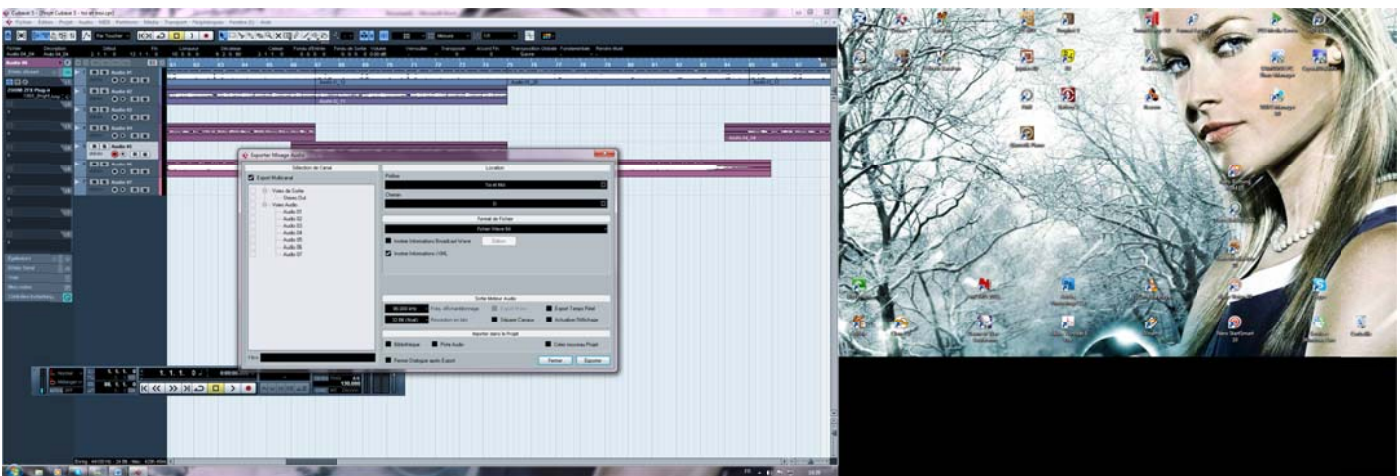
Fichier Edition Projet Audio MIDI Partitions Média Transport Périphériques Fenêtre Aide

Audio 01
Audio 02
Audio 03
Audio 04
Audio 05
Audio 06
Audio 07

Exporter Mixage Audio

Sélection de Canal
Export Multicanal
Voies de Sortie
Stereo Out
Voies Audio
Audio 01
Audio 02
Audio 03
Audio 04
Audio 05
Audio 06
Audio 07

Location
Nom
Chemin

Format de Fichier
Fichier Wave
Insérer Informations Broadcast Wave
Edition
Insérer Informations iXML

Sortie Moteur Audio
Fréq. d'Échantillonnage
Résolution en bits
Export Temps Réel
Séparer Canaux
Actualiser Affichage

Importer dans le Projet
Bibliothèque
Piste Audio
Créer nouveau Projet

Fermer Dialogue après Export
Fermer
Exporter

1. 1. 1. 0